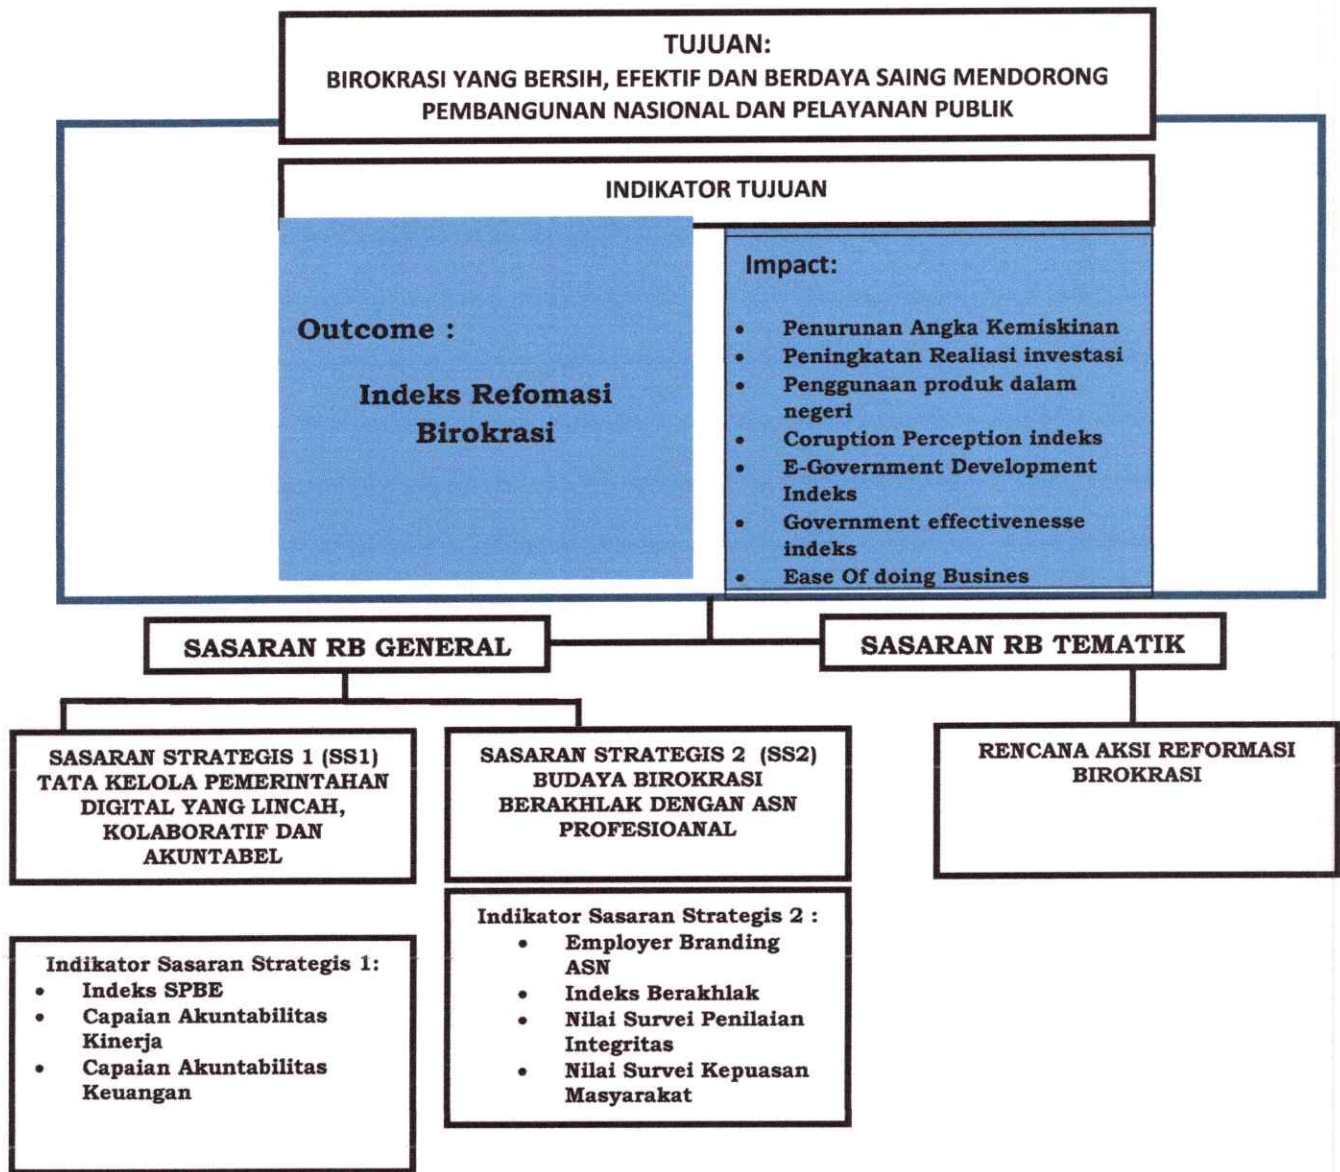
TUJUAN:
BIROKRASI YANG BERSIH, EFEKTIF DAN BERDAYA SAING MENDORONG PEMBANGUNAN NASIONAL DAN PELAYANAN PUBLIK

INDIKATOR TUJUAN

Outcome :

Indeks Refomasi Birokrasi

Impact:

- Penurunan Angka Kemiskinan
- Peningkatan Realiasi investasi
- Penggunaan produk dalam negeri
- Coruption Perception indeks
- E-Government Development Indeks
- Government effectivenesse indeks
- Ease Of doing Busines

SASARAN RB GENERAL

SASARAN RB TEMATIK

SASARAN STRATEGIS 1 (SS1)
TATA KELOLA PEMERINTAHAN DIGITAL YANG LINCAH, KOLABORATIF DAN AKUNTABEL

SASARAN STRATEGIS 2 (SS2)
BUDAYA BIROKRASI BERAKHLAK DENGAN ASN PROFESIOANAL

RENCANA AKSI REFORMASI BIROKRASI

Indikator Sasaran Strategis 1:
- Indeks SPBE
- Capaian Akuntabilitas Kinerja
- Capaian Akuntabilitas Keuangan

Indikator Sasaran Strategis 2 :
- Employer Branding ASN
- Indeks Berakhlak
- Nilai Survei Penilaian Integritas
- Nilai Survei Kepuasan Masyarakat